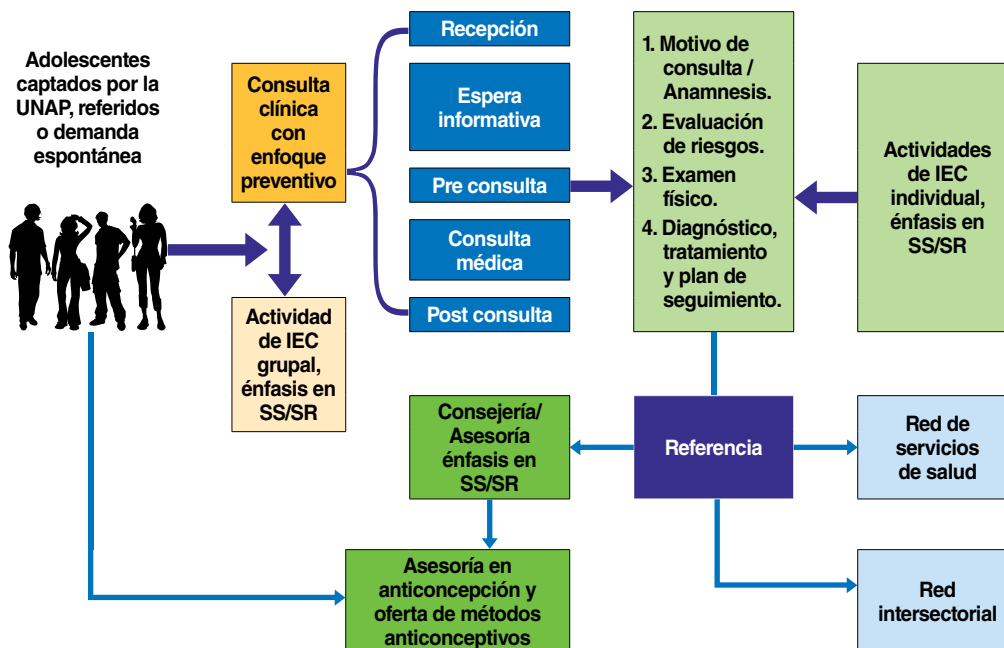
Adolescentes captados por la UNAP, referidos o demanda espontánea

Consulta clínica con enfoque preventivo

Actividad de IEC grupal, énfasis en SS/SR

Recepción

Espera informativa

Pre consulta

Consulta médica

Post consulta

1. Motivo de consulta / Anamnesis.
2. Evaluación de riesgos.
3. Examen físico.
4. Diagnóstico, tratamiento y plan de seguimiento.

Actividades de IEC individual, énfasis en SS/SR

Consejería/ Asesoría énfasis en SS/SR

Referencia

Red de servicios de salud

Asesoría en anticoncepción y oferta de métodos anticonceptivos

Red intersectorial